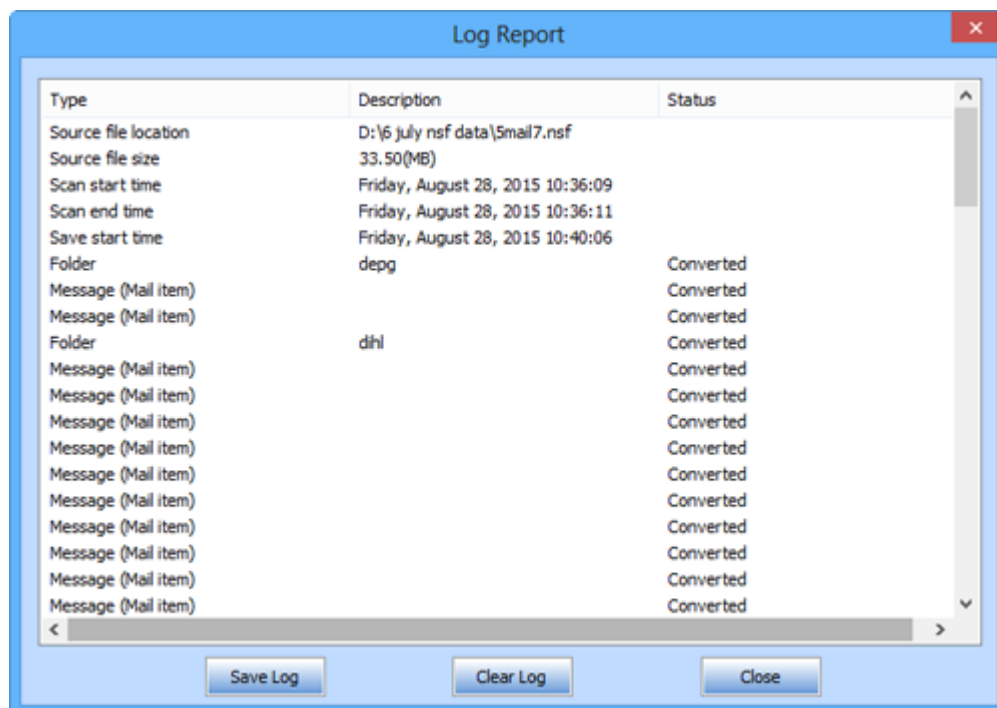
Log Report

| Type | Description | Status |
|---|---|---|
| Source file location | D:\6 july nsf data\5mail7.nsf | |
| Source file size | 33.50(MB) | |
| Scan start time | Friday, August 28, 2015 10:36:09 | |
| Scan end time | Friday, August 28, 2015 10:36:11 | |
| Save start time | Friday, August 28, 2015 10:40:06 | |
| Folder | depg | Converted |
| Message (Mail item) | | Converted |
| Message (Mail item) | | Converted |
| Folder | dihl | Converted |
| Message (Mail item) | | Converted |
| Message (Mail item) | | Converted |
| Message (Mail item) | | Converted |
| Message (Mail item) | | Converted |
| Message (Mail item) | | Converted |
| Message (Mail item) | | Converted |
| Message (Mail item) | | Converted |
| Message (Mail item) | | Converted |
| Message (Mail item) | | Converted |
| Message (Mail item) | | Converted |

Save Log
Clear Log
Close